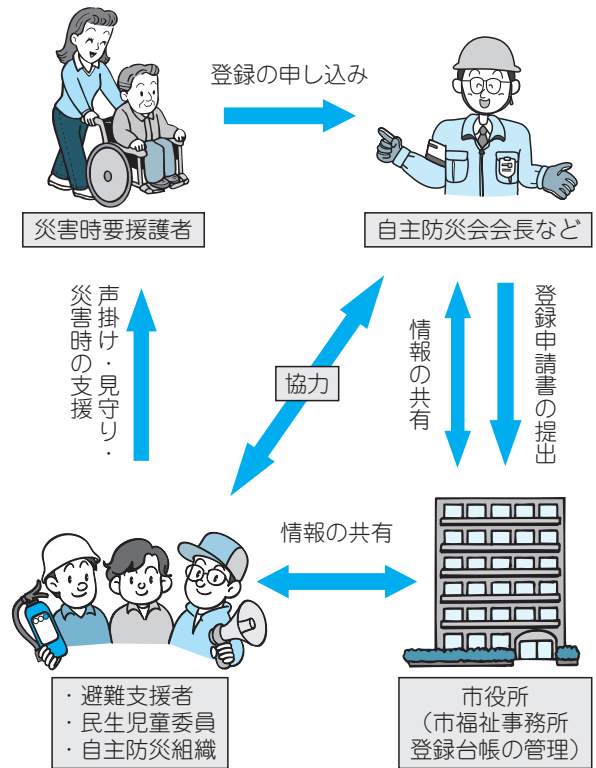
登録の申し込み

災害時要援護者

自主防災会会長など

声掛け・見守り・災害時の支援

協力

情報の共有

登録申請書の提出

情報の共有

・避難支援者
・民生児童委員
・自主防災組織

市役所
（市福祉事務所
登録台帳の管理）